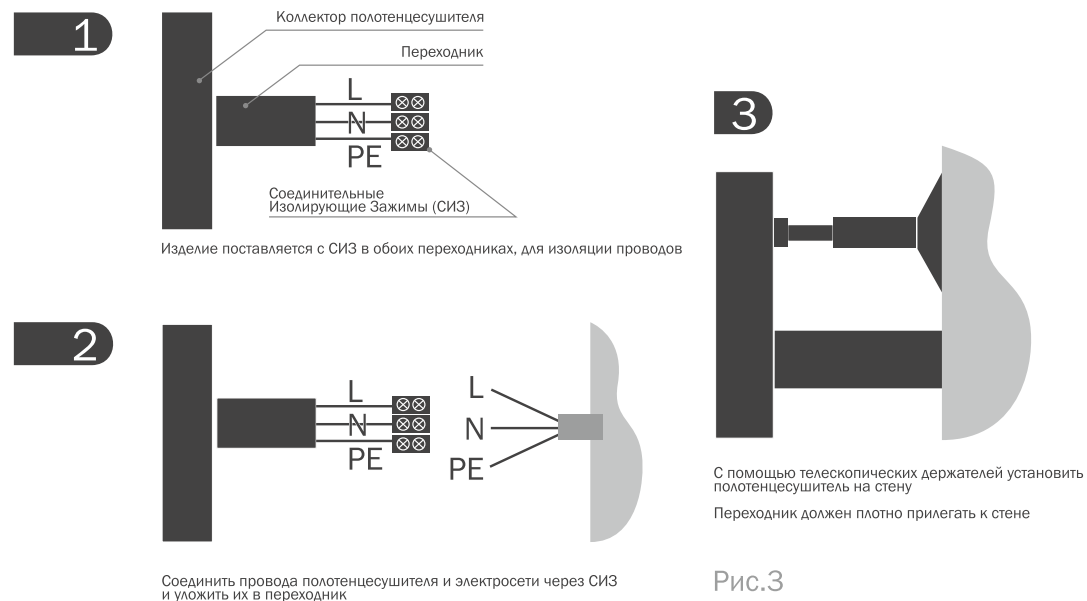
1

Коллектор полотенцесушителя

Переходник

L
N
PE

Соединительные
Изолирующие Зажимы (СИЗ)

Изделие поставляется с СИЗ в обоих переходниках, для изоляции проводов

2

L
N
PE

L
N
PE

Соединить провода полотенцесушителя и электросети через СИЗ и уложить их в переходник

3

С помощью телескопических держателей установить полотенцесушитель на стену

Переходник должен плотно прилегать к стене

Рис.3